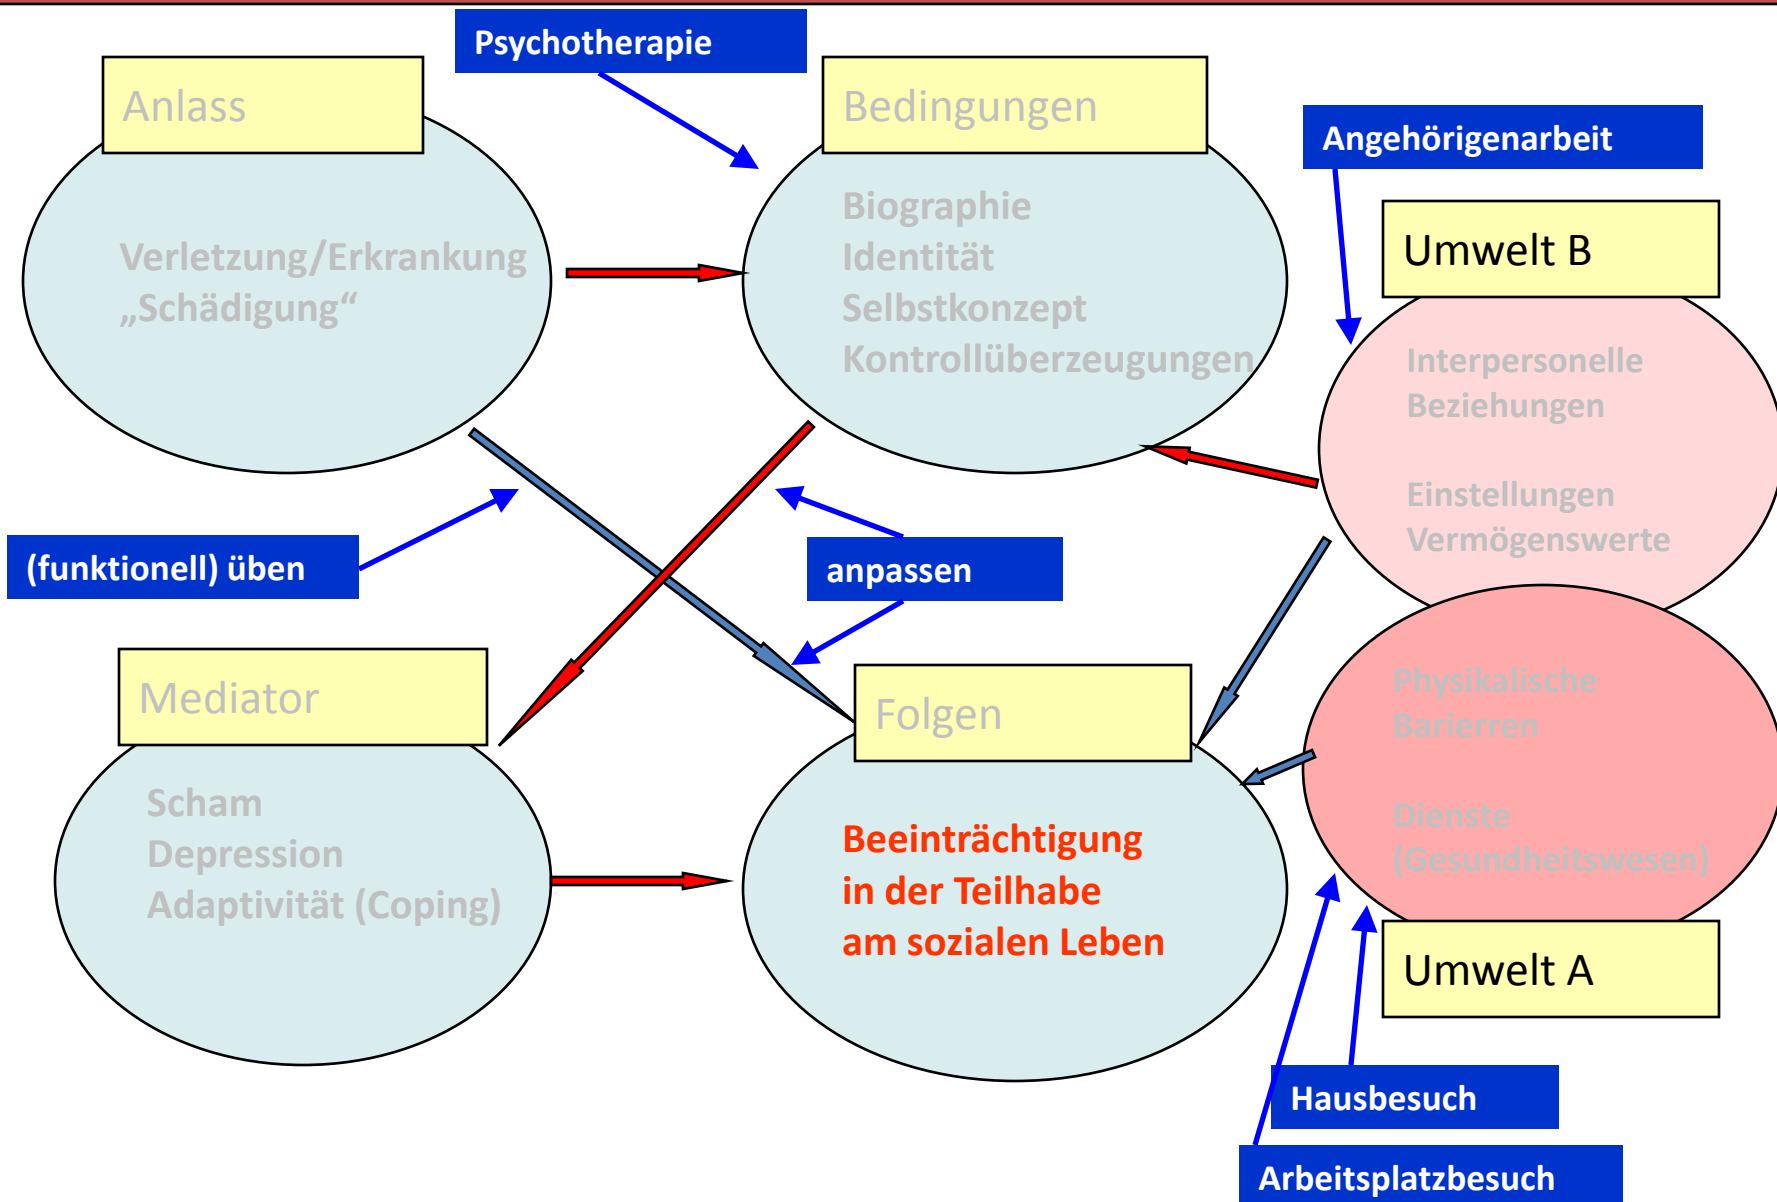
Psychotherapie

Anlass

Verletzung/Erkrankung
„Schädigung“

Bedingungen

Biographie
Identität
Selbstkonzept
Kontrollüberzeugungen

Angehörigenarbeit

Umwelt B

Interpersonelle Beziehungen

Einstellungen
Vermögenswerte

(funktionell) üben

anpassen

Mediator

Scham
Depression
Adaptivität (Coping)

Folgen

Beeinträchtigung
in der Teilhabe
am sozialen Leben

Physikalische Barierren

Dienste
(Gesundheitswesen)

Umwelt A

Hausbesuch

Arbeitsplatzbesuch